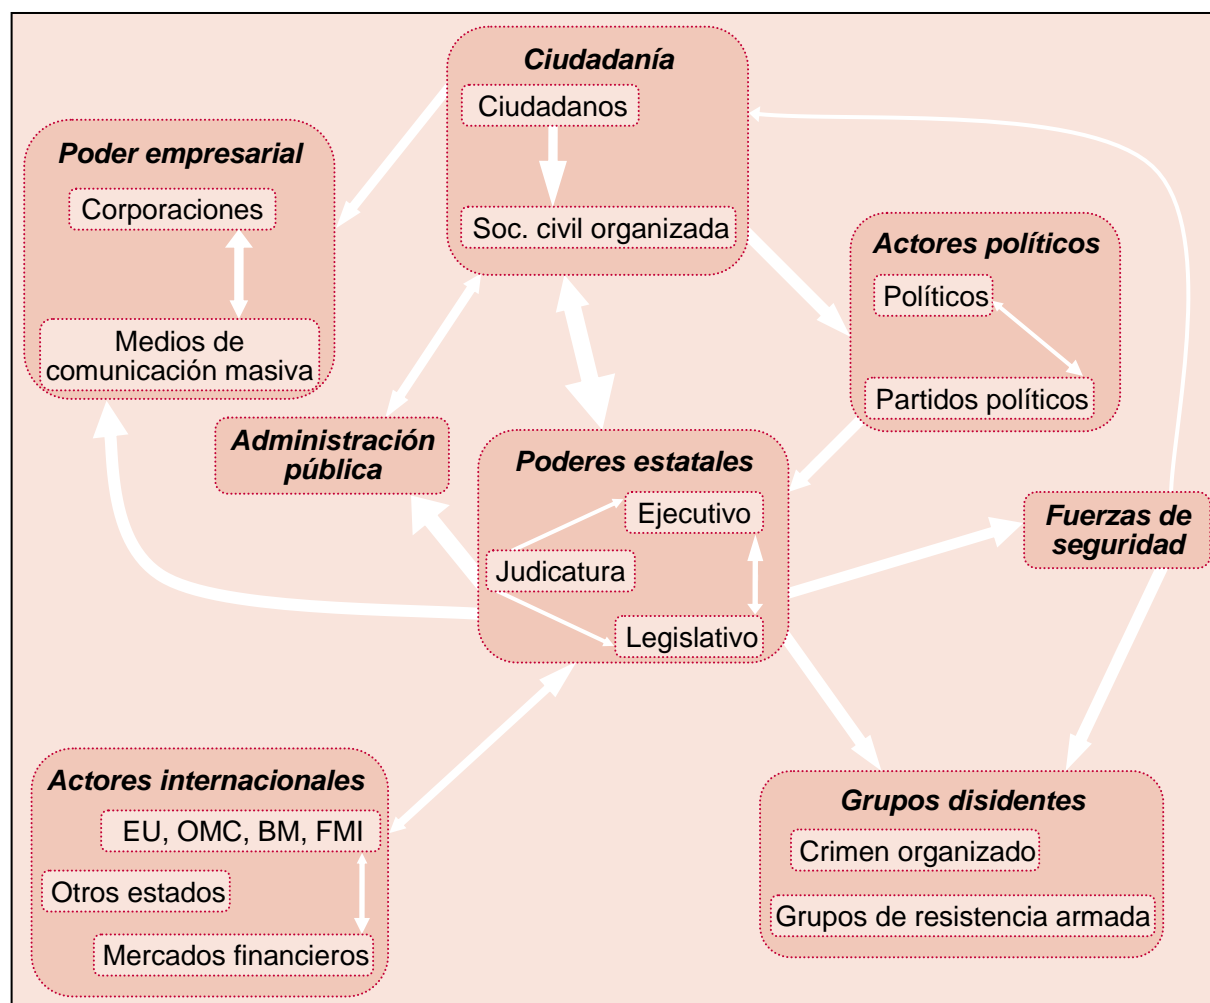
Ciudadanía
Ciudadanos
Soc. civil organizada

Poder empresarial
Corporaciones
Medios de comunicación masiva

Actores políticos
Políticos
Partidos políticos

Administración pública

Poderes estatales
Ejecutivo
Judicatura
Legislativo

Fuerzas de seguridad

Actores internacionales
EU, OMC, BM, FMI
Otros estados
Mercados financieros

Grupos disidentes
Crimen organizado
Grupos de resistencia armada